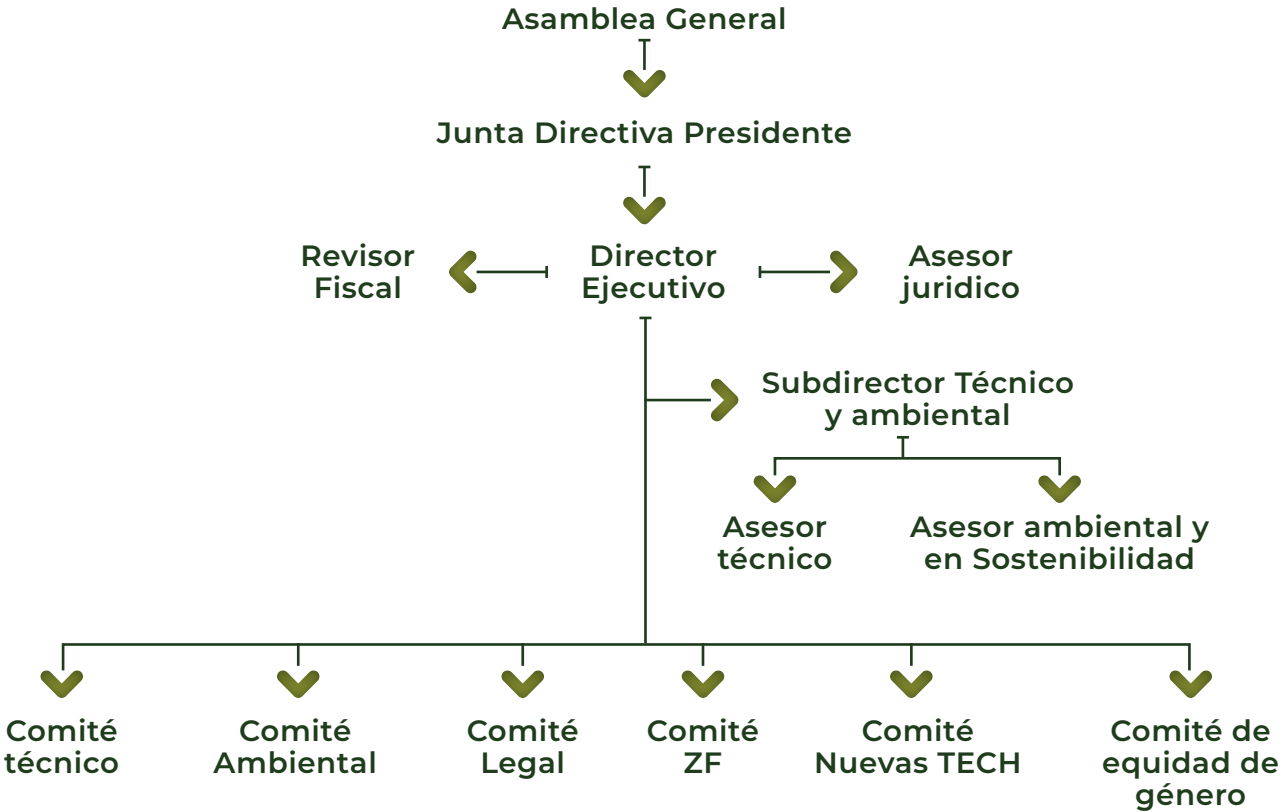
Asamblea General

Junta Directiva Presidente

Revisor Fiscal

Director Ejecutivo

Asesor juridico

Subdirector Técnico y ambiental

Asesor técnico

Asesor ambiental y en Sostenibilidad

Comité técnico

Comité Ambiental

Comité Legal

Comité ZF

Comité Nuevas TECH

Comité de equidad de género